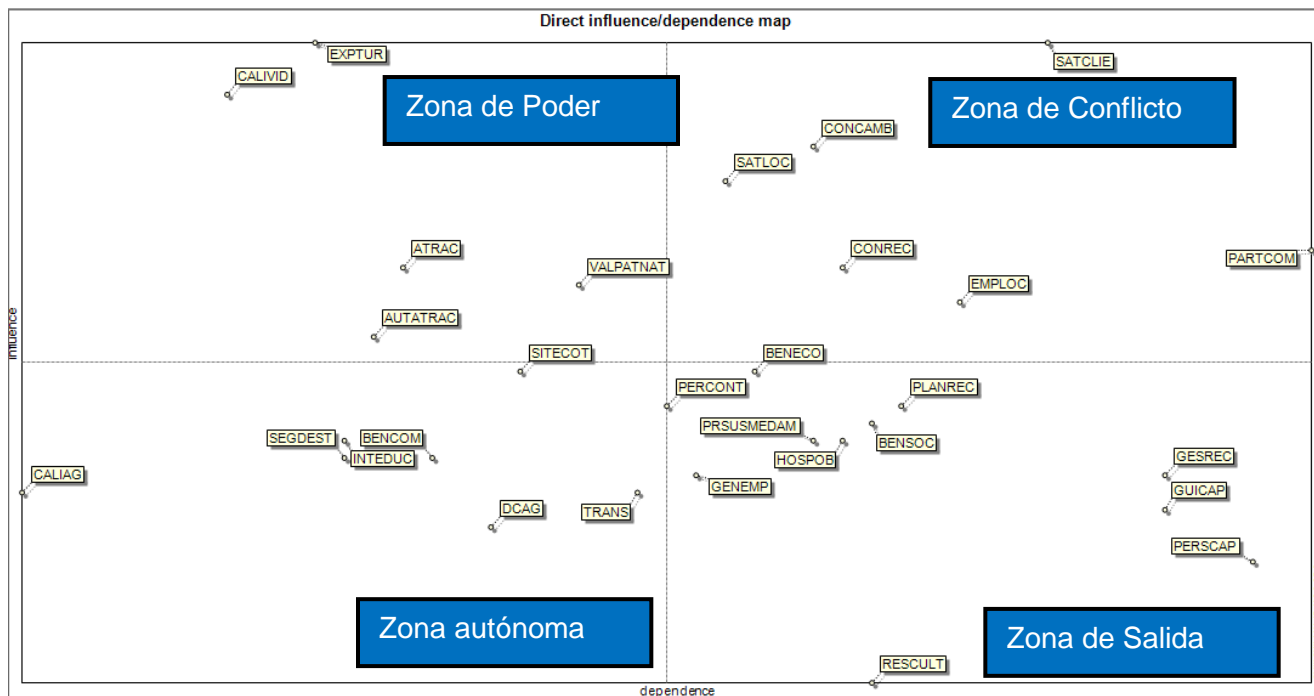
Direct influence/dependence map

EXPTUR
CALIVID
Zona de Poder
SATCLIE
Zona de Conflicto
CONCAMB
SATLOC
ATRAC
CONREC
VALPATNAT
PARTCOM
EMPLOC
AUTATRAC
influence
SITECOT
BENECO
PERCONT
PLANREC
PRSUSMEDAM
SEGDEST
BENCOM
BENSOC
INTEDUC
HOSPOB
CALIAG
GESREC
GENEMP
GUICAP
DCAG
TRANS
PERSCAP
Zona autónoma
Zona de Salida
RESCULT
dependence